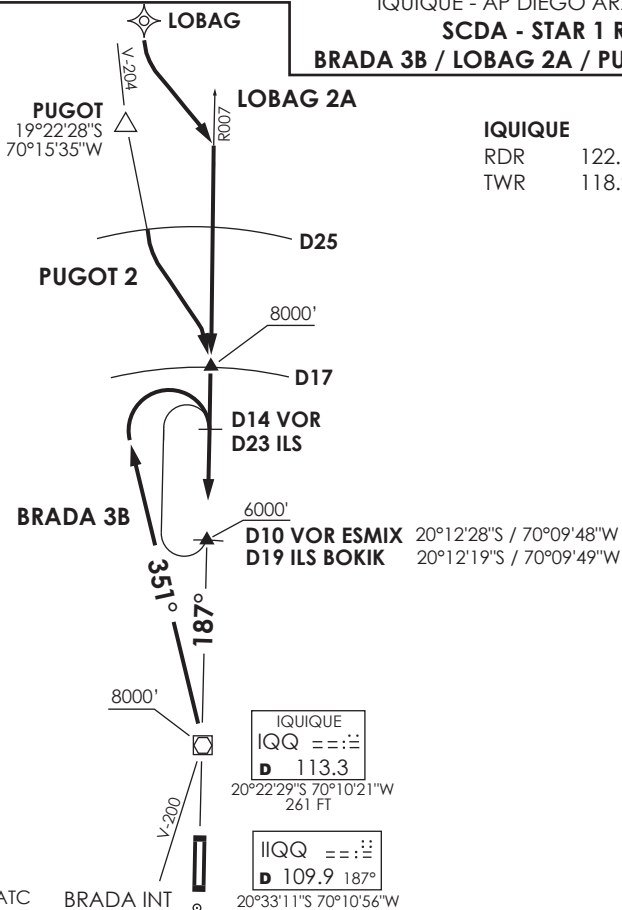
IQUIQUE - AP DIEGO AR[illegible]
SCDA - STAR 1 R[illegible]
BRADA 3B / LOBAG 2A / PU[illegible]

LOBAG

V-204

PUGOT
19°22'28"S
70°15'35"W

LOBAG 2A

R007

IQUIQUE
RDR 122.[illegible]
TWR 118.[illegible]

D25

PUGOT 2

8000'

D17

D14 VOR
D23 ILS

BRADA 3B

6000'
D10 VOR ESMIX 20°12'28"S / 70°09'48"W
D19 ILS BOKIK 20°12'19"S / 70°09'49"W

351°

187°

8000'

IQUIQUE
IQQ
D 113.3
20°22'29"S 70°10'21"W
261 FT

V-200

IIQQ
D 109.9 187°
20°33'11"S 70°10'56"W

ATC

BRADA INT